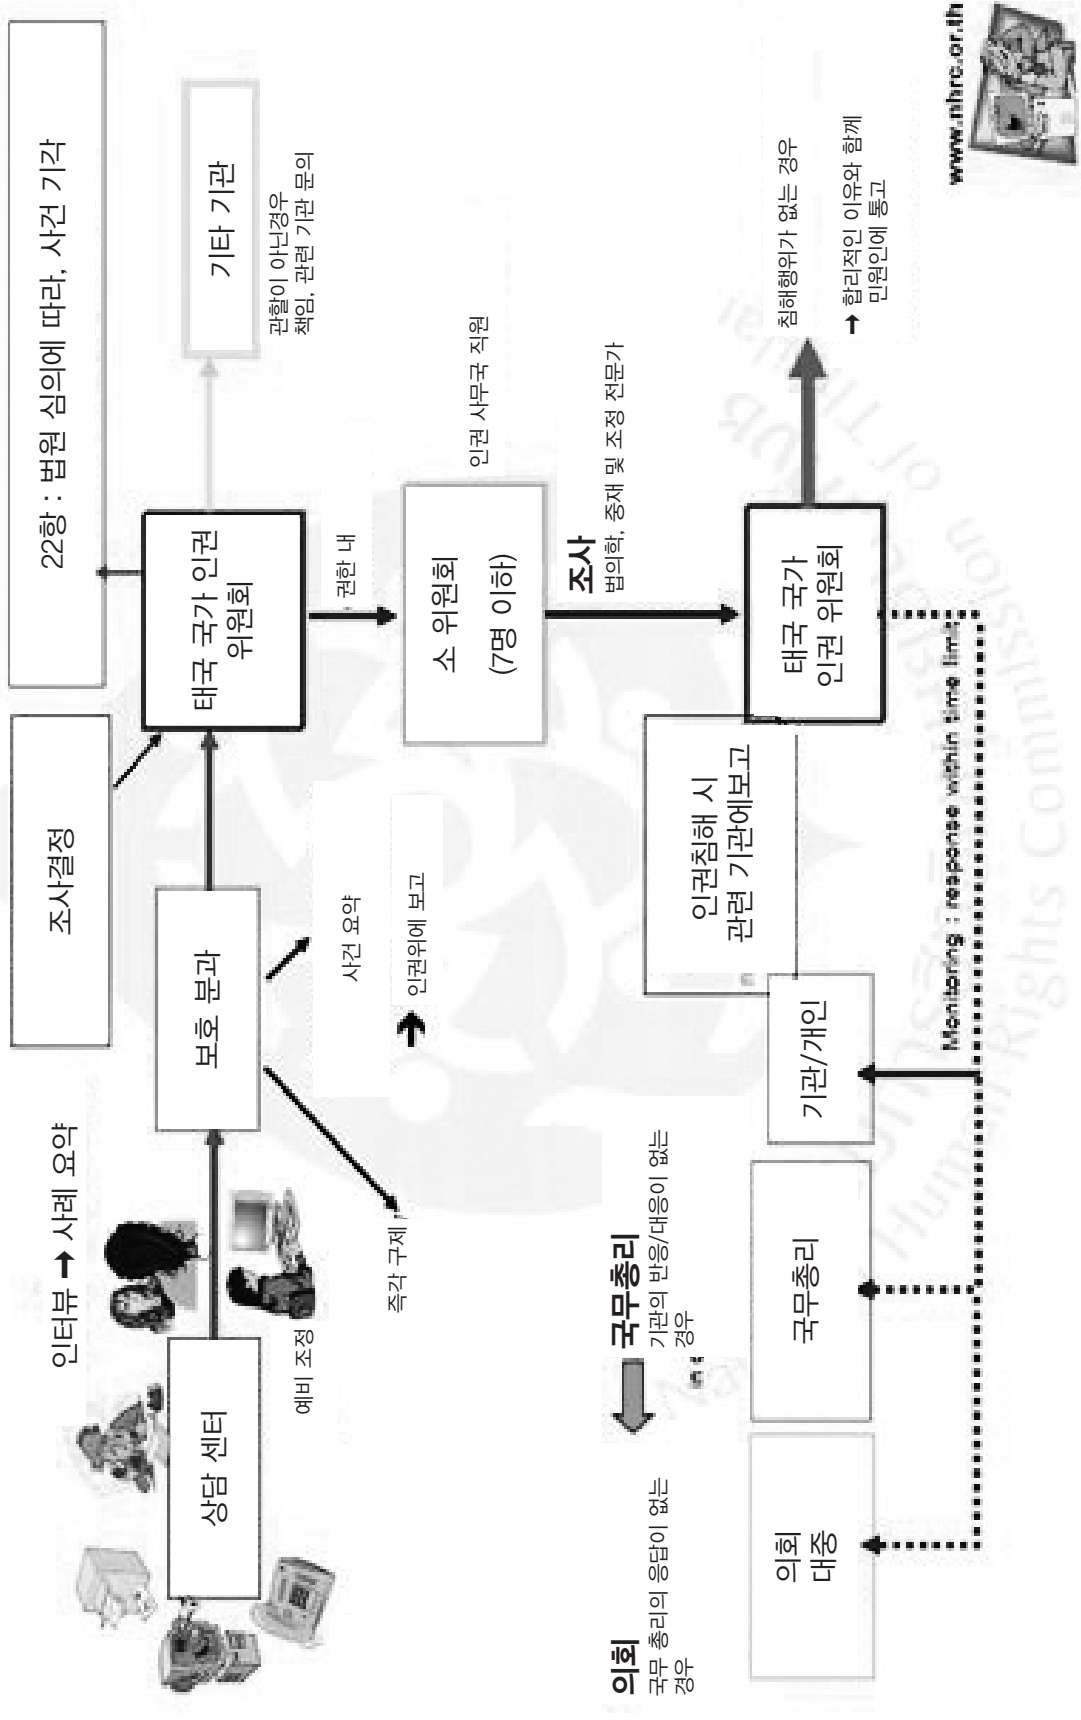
인터뷰 ➜ 사례 요약

상담 센터

예비 조정

즉각 구제

보호 분과

사건 요약

➜ 인권위에 보고

조사결정

22항 : 법원 심의에 따라, 사건 기각

태국 국가 인권 위원회

기타 기관

관할이 아닌경우 책임, 관련 기관 문의

권한 내

소 위원회

(7명 이하)

인권 사무국 직원

조사

법의학, 중재 및 조정 전문가

태국 국가 인권 위원회

침해행위가 없는 경우

➜ 합리적인 이유와 함께 민원인에 통고

인권침해 시 관련 기관에보고

기관/개인

Monitoring : response within time limit

국무총리

기관의 반응/대응이 없는 경우

국무총리

의회

국무 총리의 응답이 없는 경우

의회 대중

www.nhrc.or.th